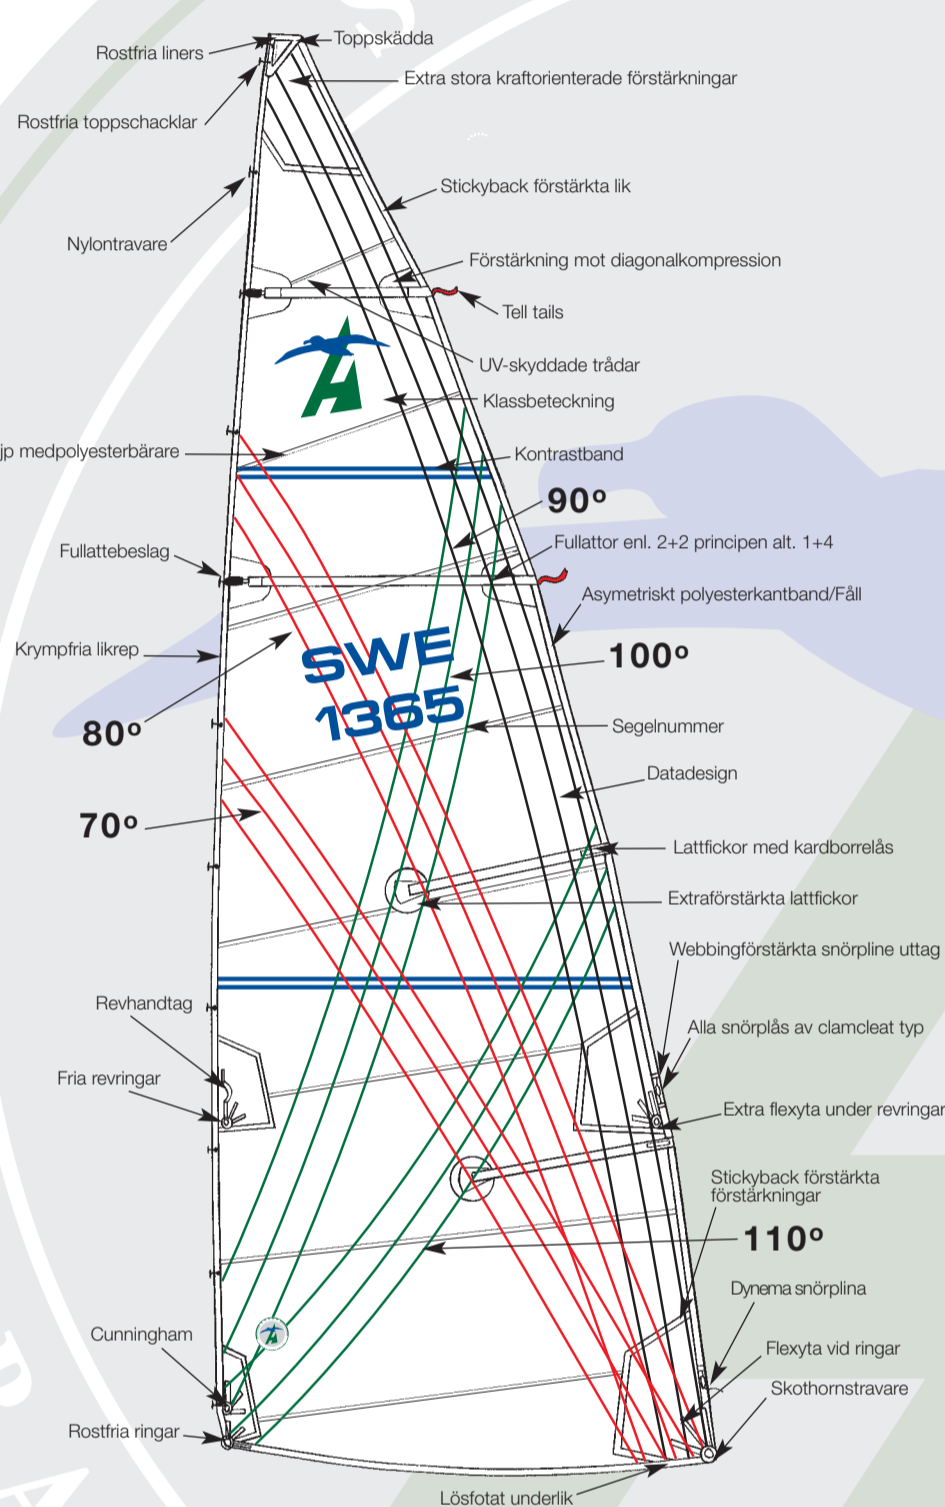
Rostfria liners
Toppskädda
Extra stora kraftorienterade förstärkningar
Rostfria toppschacklar
Stickyback förstärkta lik
Nylontravare
Förstärkning mot diagonalkompression
Tell tails
UV-skyddade trådar
Klassbeteckning
jp medpolyesterbärare
Kontrastband
90º
Fullattebeslag
Fullattor enl. 2+2 principen alt. 1+4
Asymetriskt polyesterkantband/Fåll
Krympfria likrep
SWE 1365
100º
80º
Segelnummer
Datadesign
70º
Lattfickor med kardborrelås
Extraförstärkta lattfickor
Webbingförstärkta snörpline uttag
Revhandtag
Alla snörplås av clamcleat typ
Fria revringar
Extra flexyta under revringar
Stickyback förstärkta förstärkningar
110º
Dynema snörplina
Cunningham
Flexyta vid ringar
Skothornstravare
Rostfria ringar
Lösfotat underlik